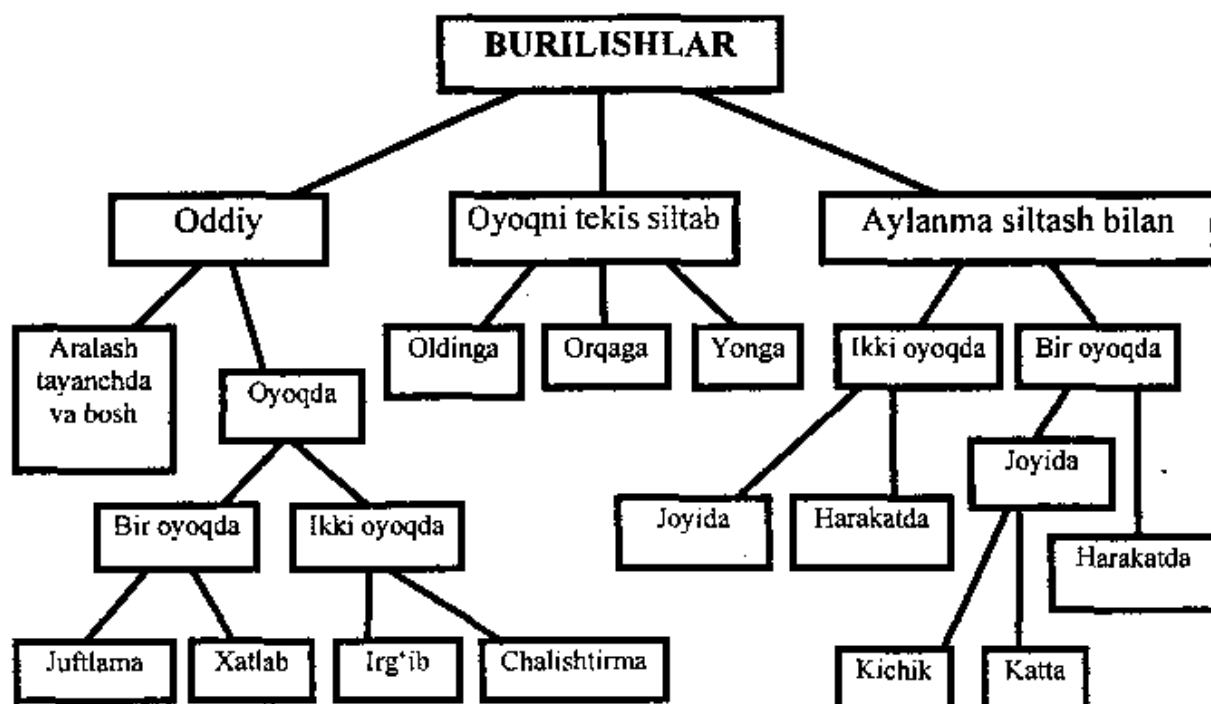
BURILISHLAR

Oddiy

Oyoqni tekis siltab

Aylanma siltash bilan

Aralash tayanchda va bosh

Oyoqda

Bir oyoqda

Ikki oyoqda

Juftlama

Xatlab

Irg'ib

Chalishtirma

Oldinga

Orqaga

Yonga

Ikki oyoqda

Bir oyoqda

Joyida

Harakatda

Joyida

Harakatda

Kichik

Katta